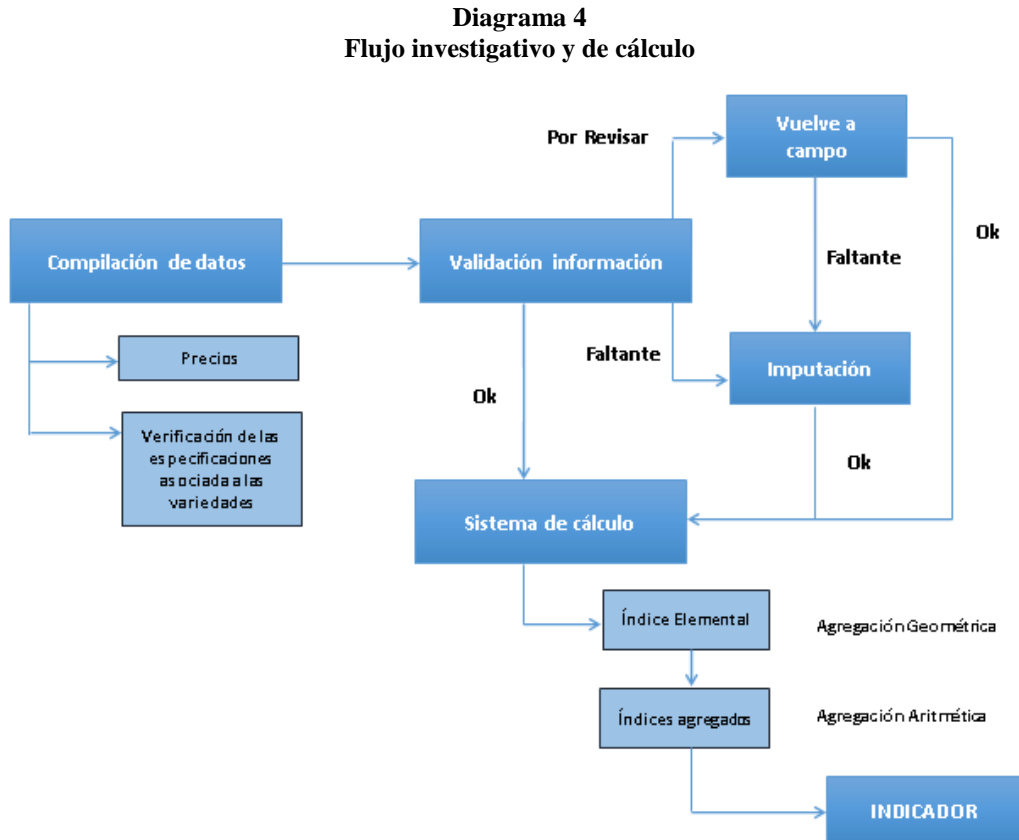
**Diagrama 4**
**Flujo investigativo y de cálculo**

Por Revisar

Vuelve a campo

Ok

Compilación de datos

Validación información

Faltante

Precios

Faltante

Imputación

Ok

Verificación de las especificaciones asociada a las variedades

Ok

Sistema de cálculo

Índice Elemental

Agregación Geométrica

Índices agregados

Agregación Aritmética

INDICADOR